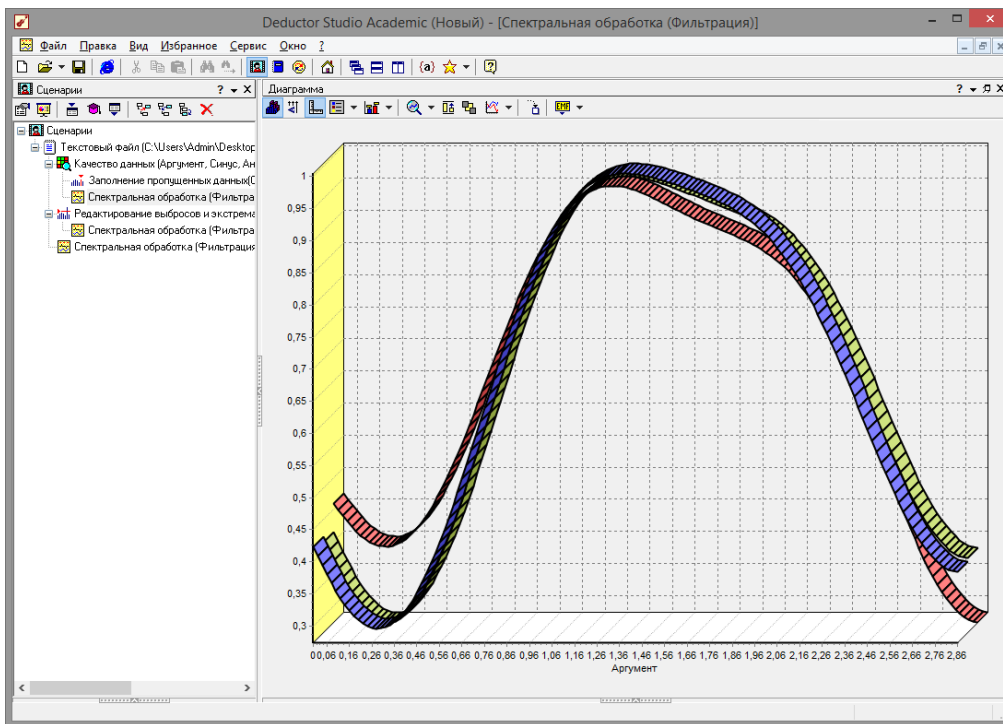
Deductor Studio Academic (Новый) - [Спектральная обработка (Фильтрация)]

Файл Правка Вид Избранное Сервис Окно ?

Сценарии ? ▾ ✕

Диаграмма ? ▾ ✕

Сценарии
Текстовый файл (C:\Users\Admin\Desktop
Качество данных (Аргумент, Синус, Ан
Заполнение пропущенных данных(
Спектральная обработка (Фильтра
Редактирование выбросов и экстрема
Спектральная обработка (Фильтра
Спектральная обработка (Фильтрация

1
0,95
0,9
0,85
0,8
0,75
0,7
0,65
0,6
0,55
0,5
0,45
0,4
0,35
0,3

0 0,06 0,16 0,26 0,36 0,46 0,56 0,66 0,76 0,86 0,96 1,06 1,16 1,26 1,36 1,46 1,56 1,66 1,76 1,86 1,96 2,06 2,16 2,26 2,36 2,46 2,56 2,66 2,76 2,86
Аргумент